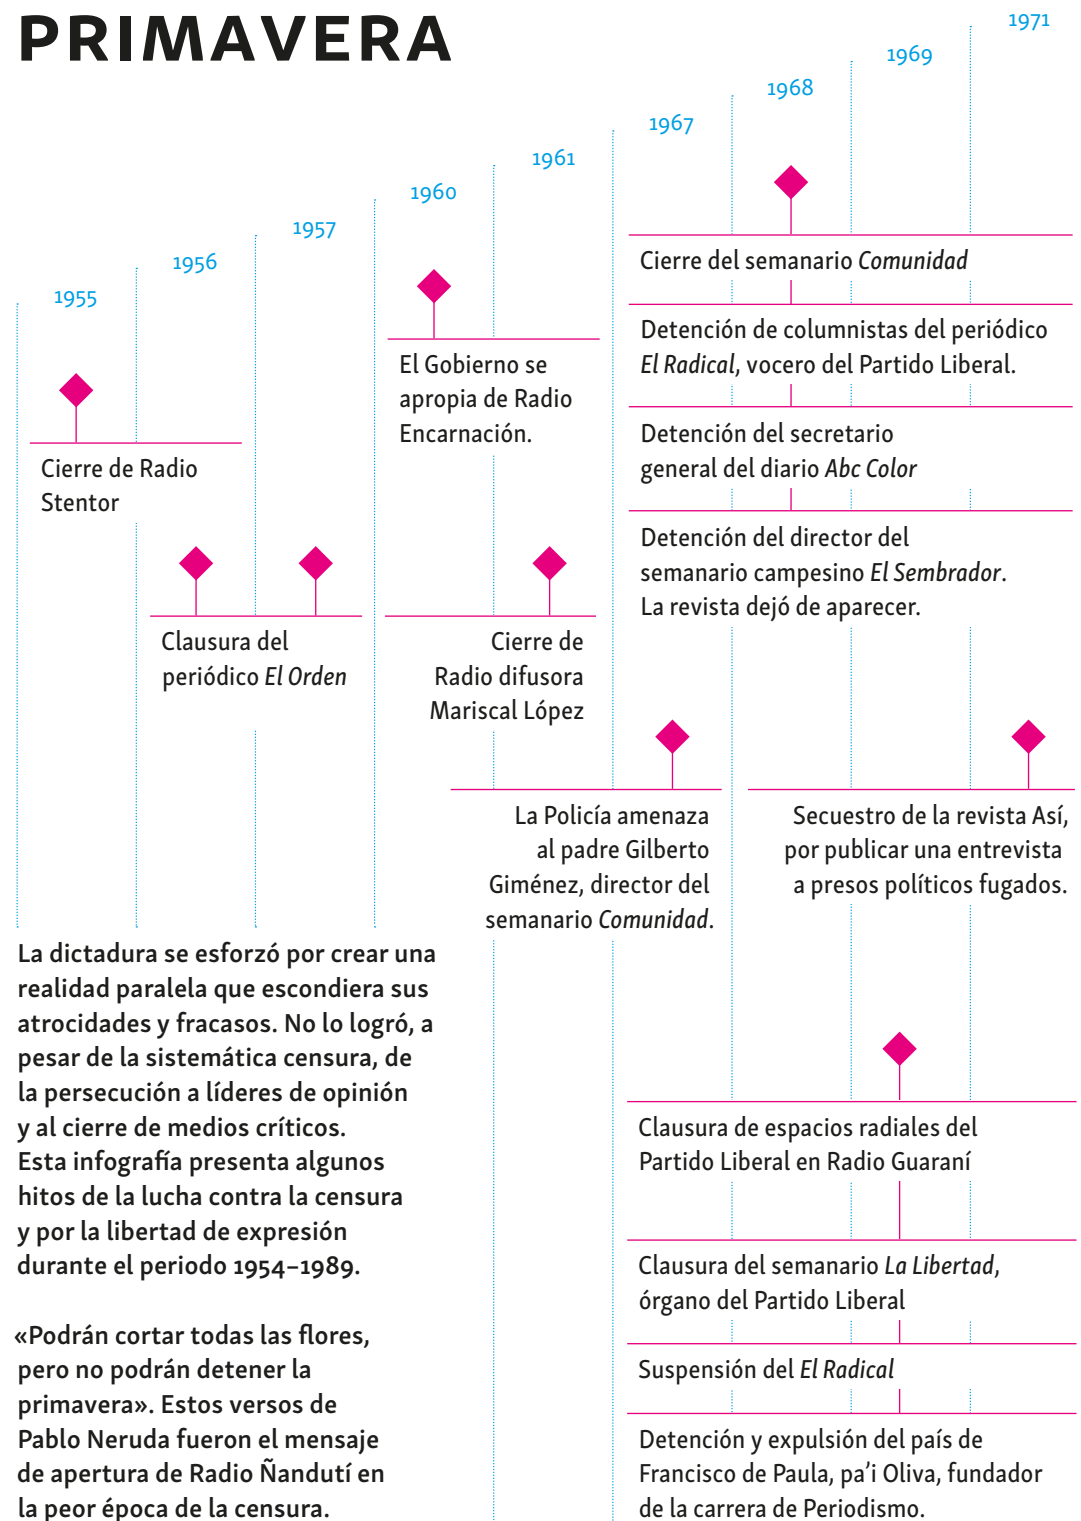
PRIMAVERA

1955
1956
1957
1960
1961
1967
1968
1969
1971

Cierre de Radio Stentor

Clausura del periódico El Orden

El Gobierno se apropia de Radio Encarnación.

Cierre de Radio difusora Mariscal López

Cierre del semanario Comunidad

Detención de columnistas del periódico El Radical, vocero del Partido Liberal.

Detención del secretario general del diario Abc Color

Detención del director del semanario campesino El Sembrador. La revista dejó de aparecer.

La Policía amenaza al padre Gilberto Giménez, director del semanario Comunidad.

Secuestro de la revista Así, por publicar una entrevista a presos políticos fugados.

La dictadura se esforzó por crear una realidad paralela que escondiera sus atrocidades y fracasos. No lo logró, a pesar de la sistemática censura, de la persecución a líderes de opinión y al cierre de medios críticos. Esta infografía presenta algunos hitos de la lucha contra la censura y por la libertad de expresión durante el periodo 1954–1989.

«Podrán cortar todas las flores, pero no podrán detener la primavera». Estos versos de Pablo Neruda fueron el mensaje de apertura de Radio Ñandutí en la peor época de la censura.

Clausura de espacios radiales del Partido Liberal en Radio Guaraní

Clausura del semanario La Libertad, órgano del Partido Liberal

Suspensión del El Radical

Detención y expulsión del país de Francisco de Paula, pa'i Oliva, fundador de la carrera de Periodismo.